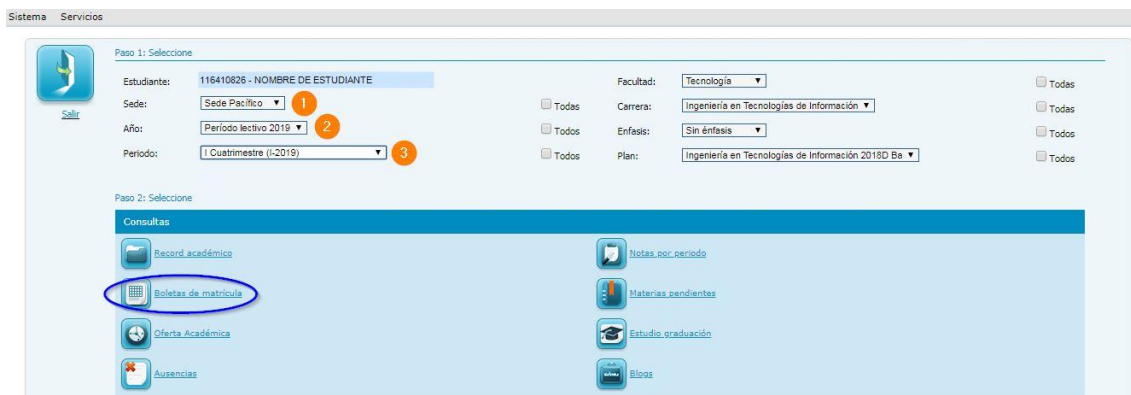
Sistema Servicios

Salir

Paso 1: Seleccione

Estudiante: 116410826 - NOMBRE DE ESTUDIANTE

Sede: Sede Pacífico ▼ 1 Todas

Año: Período lectivo 2019 ▼ 2 Todos

Periodo: I Cuatrimestre (I-2019) ▼ 3 Todos

Facultad: Tecnología ▼ Todas

Carrera: Ingeniería en Tecnologías de Información ▼ Todos

Enfasis: Sin énfasis ▼ Todos

Plan: Ingeniería en Tecnologías de Información 2018D Ba ▼ Todos

Paso 2: Seleccione

Consultas

Record académico

Notas por periodo

Boletas de matrícula

Materias pendientes

Oferta Académica

Estudio graduación

Ausencias

Blogs